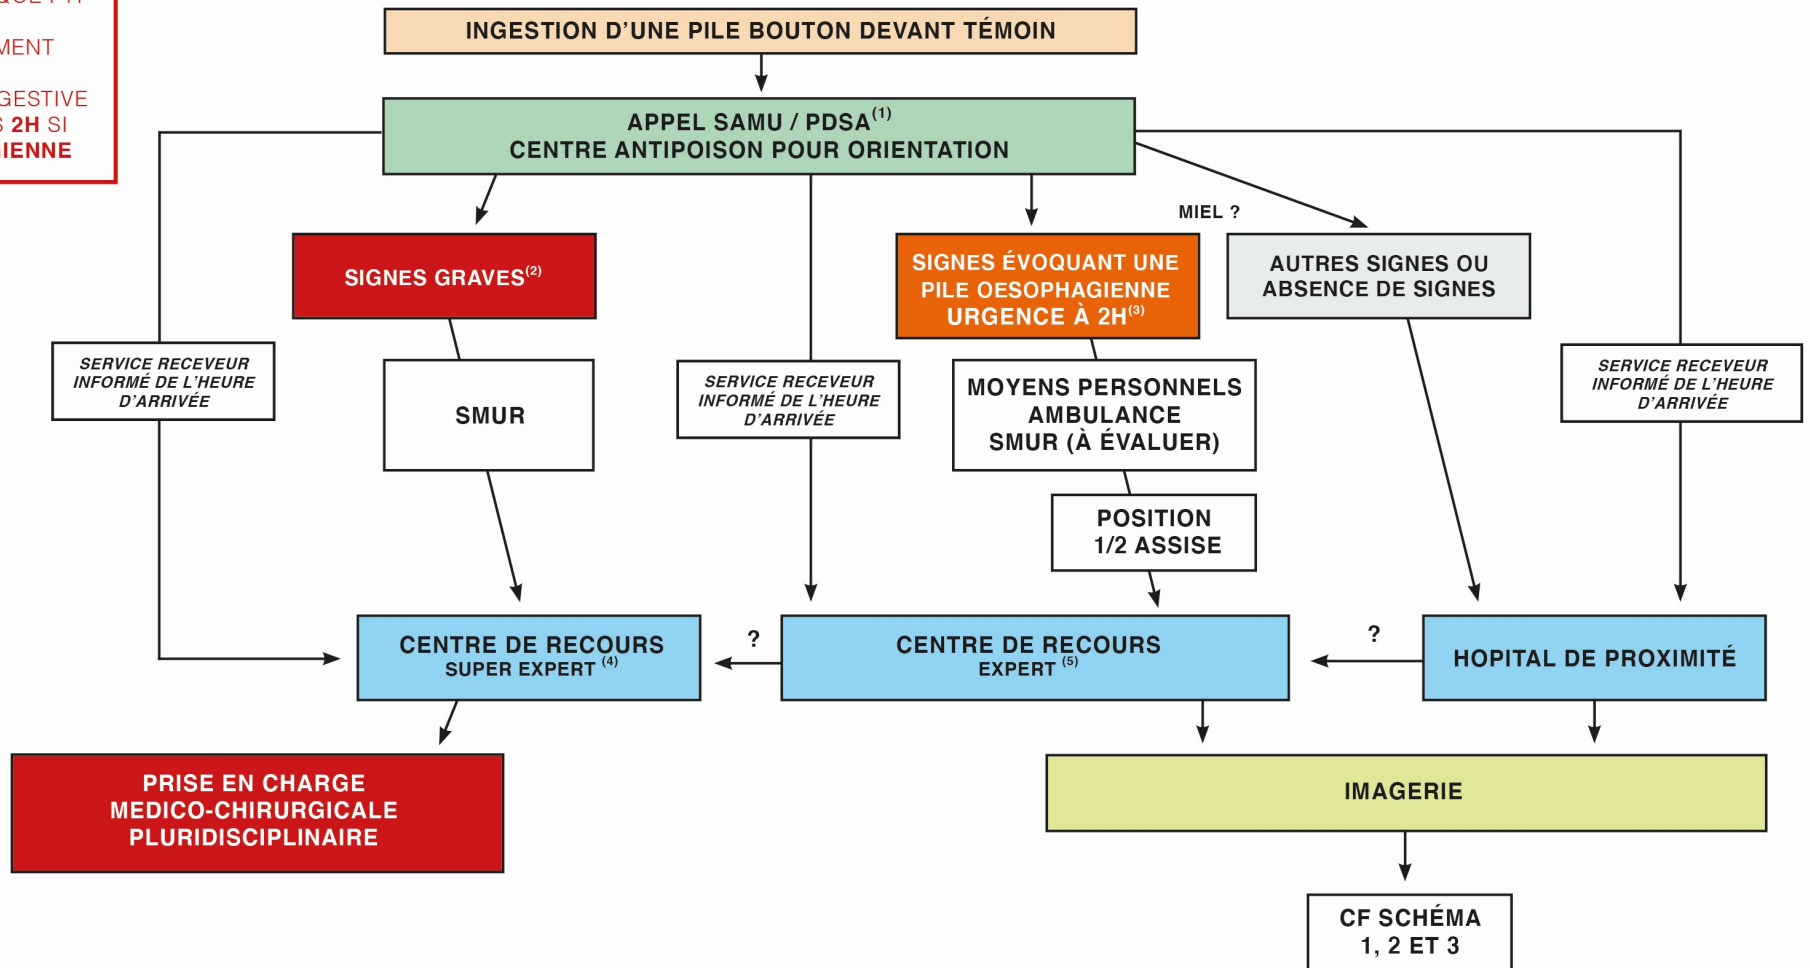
MENT
GESTIVE
2H SI
IENNE

INGESTION D'UNE PILE BOUTON DEVANT TÉMOIN

APPEL SAMU / PDSA$^{(1)}$
CENTRE ANTIPOISON POUR ORIENTATION

MIEL ?

SIGNES GRAVES$^{(2)}$

SIGNES ÉVOQUANT UNE PILE OESOPHAGIENNE URGENCE À 2H$^{(3)}$

AUTRES SIGNES OU ABSENCE DE SIGNES

SERVICE RECEVEUR INFORMÉ DE L'HEURE D'ARRIVÉE

SMUR

SERVICE RECEVEUR INFORMÉ DE L'HEURE D'ARRIVÉE

MOYENS PERSONNELS
AMBULANCE
SMUR (À ÉVALUER)

SERVICE RECEVEUR INFORMÉ DE L'HEURE D'ARRIVÉE

POSITION
1/2 ASSISE

CENTRE DE RECOURS
SUPER EXPERT$^{(4)}$

?

CENTRE DE RECOURS
EXPERT$^{(5)}$

?

HOPITAL DE PROXIMITÉ

PRISE EN CHARGE MEDICO-CHIRURGICALE PLURIDISCIPLINAIRE

IMAGERIE

CF SCHÉMA
1, 2 ET 3